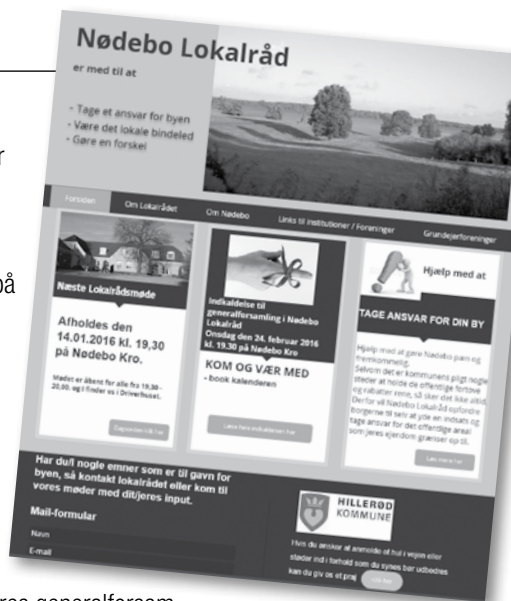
Nødebo Lokalråd

er med til at

- Tage et ansvar for byen
- Være det lokale bindeled
- Gøre en forskel

Forsiden | Om Lokalrådet | Om Nødebo | Links til institutioner / Foreninger | Grundejerforeninger

Næste Lokalrådsmøde

Afholdes den 14.01.2016 kl. 19,30 på Nødebo Kro.

Mødet er åbent for alle fra 19,30 - 20,00, og i finder os i Driverhuset.

Dagsorden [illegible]

Indkaldelse til generalforsamling i Nødebo Lokalråd
Onsdag den 24. februar 2016 kl. 19.30 på Nødebo Kro

KOM OG VÆR MED
- book kalenderen

Læs hele indkaldelsen her

Hjælp med at

TAGE ANSVAR FOR DIN BY

Hjælp med at gøre Nødebo pæn og fremkommelig.
Selvom det er kommunens pligt nogle steder at holde de offentlige fortove og rabatter rene, så sker det ikke altid. Derfor vil Nødebo Lokalråd opfordre borgerne til selv at yde en indsats og tage ansvar for det offentlige areal som jeres ejendom grænser op til.

Læs mere her

Har du/I nogle emner som er til gavn for byen, så kontakt lokalrådet eller kom til vores møder med dit/jeres input.

Mail-formular

Navn

E-mail

HILLERØD KOMMUNE

Hvis du ønsker at anmelde et hul i vejen eller steder ind i forhold som du synes bør udbedres kan du giv os et praj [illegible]

r

på

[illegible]res generalforsam